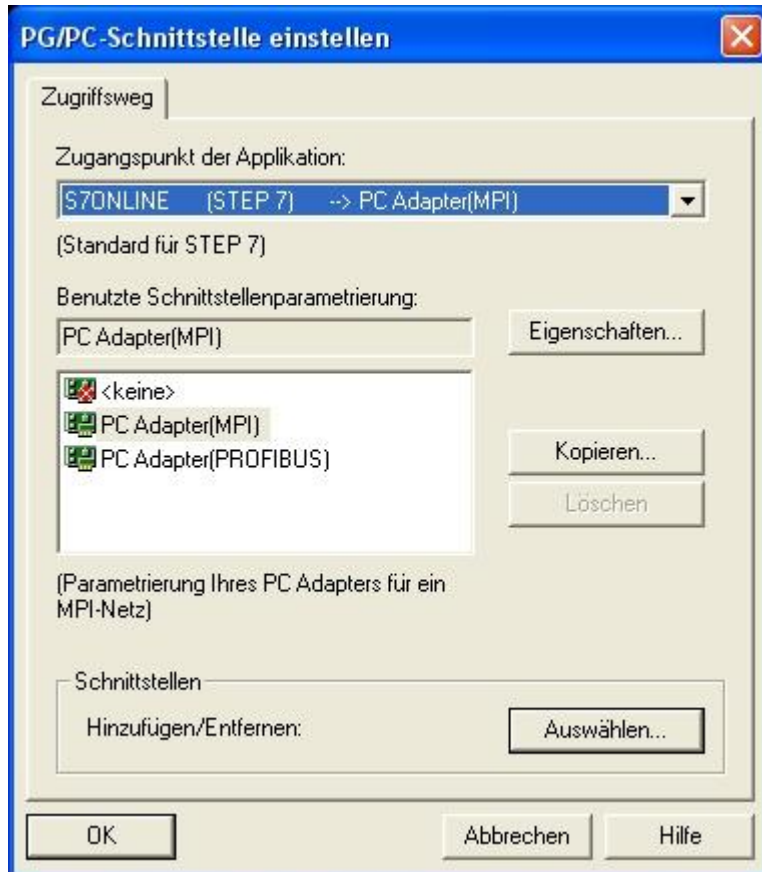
PG/PC-Schnittstelle einstellen

Zugriffsweg

Zugangspunkt der Applikation:

S7ONLINE (STEP 7) --> PC Adapter(MPI)

(Standard für STEP 7)

Benutzte Schnittstellenparametrierung:

PC Adapter(MPI)

Eigenschaften...

<keine>
PC Adapter(MPI)
PC Adapter(PROFIBUS)

Kopieren...

Löschen

(Parametrierung Ihres PC Adapters für ein MPI-Netz)

Schnittstellen

Hinzufügen/Entfernen:

Auswählen...

OK

Abbrechen

Hilfe